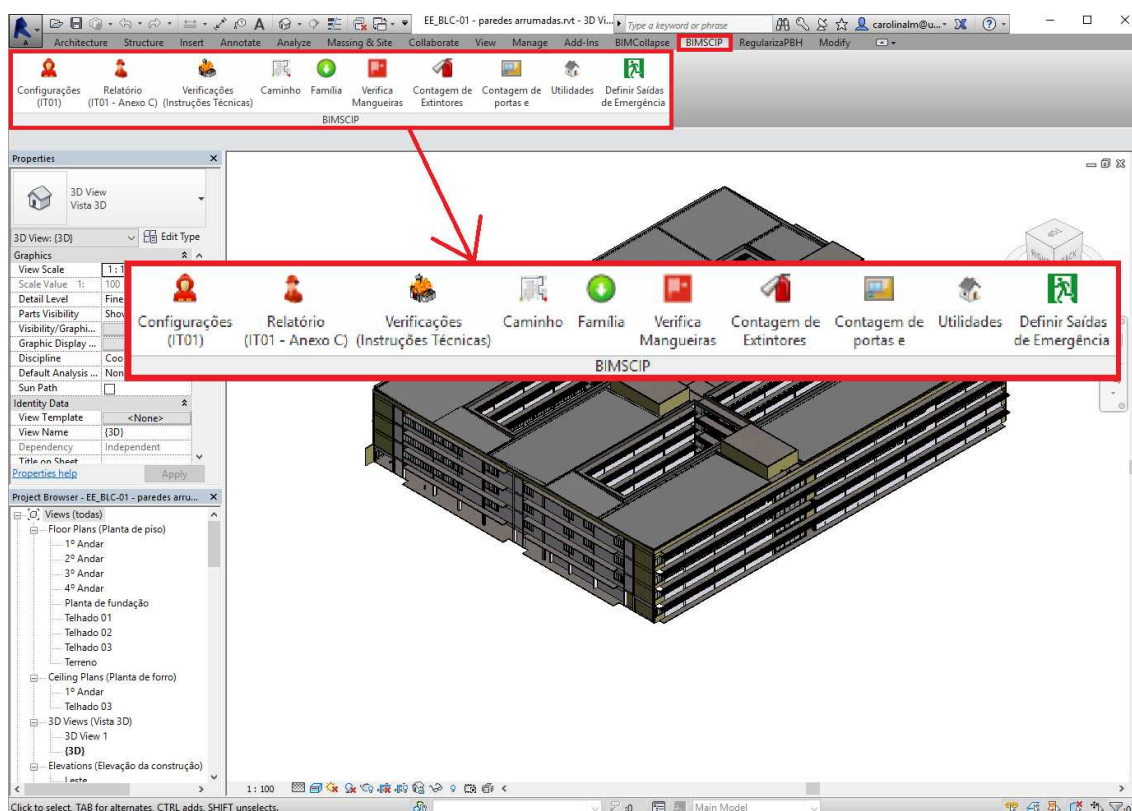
EE_BLC-01 - paredes arrumadas.rvt - 3D Vi... Type a keyword or phrase carolinalm@u...

Architecture Structure Insert Annotate Analyze Massing & Site Collaborate View Manage Add-Ins BIMCollapse BIMSCIP RegularizaPBH Modify

Configurações (IT01) Relatório (IT01 - Anexo C) Verificações (Instruções Técnicas) Caminho Família Verifica Mangueiras Contagem de Extintores Contagem de portas e Utilidades Definir Saídas de Emergência

BIMSCIP

Properties

3D View
Vista 3D

3D View: {3D} Edit Type

| Graphics | |
|---|---|
| View Scale | 1 : 1 |
| Scale Value 1: | 100 |
| Detail Level | Fine |
| Parts Visibility | Show |
| Visibility/Graphi... | |
| Graphic Display ... | |
| Discipline | Coo |
| Default Analysis ... | Non |
| Sun Path | |
| Identity Data | |
| View Template | <None> |
| View Name | {3D} |
| Dependency | Independent |
| Title on Sheet | |

Properties help Apply

Project Browser - EE_BLC-01 - paredes arru...

Views (todas)
Floor Plans (Planta de piso)
1º Andar
2º Andar
3º Andar
4º Andar
Planta de fundação
Telhado 01
Telhado 02
Telhado 03
Terreno
Ceiling Plans (Planta de forro)
1º Andar
Telhado 03
3D Views (Vista 3D)
3D View 1
{3D}
Elevations (Elevação da construção)
Leste

Configurações (IT01) Relatório (IT01 - Anexo C) Verificações (Instruções Técnicas) Caminho Família Verifica Mangueiras Contagem de Extintores Contagem de portas e Utilidades Definir Saídas de Emergência

BIMSCIP

1 : 100

Click to select, TAB for alternates, CTRL adds, SHIFT unselects.

:0 Main Model